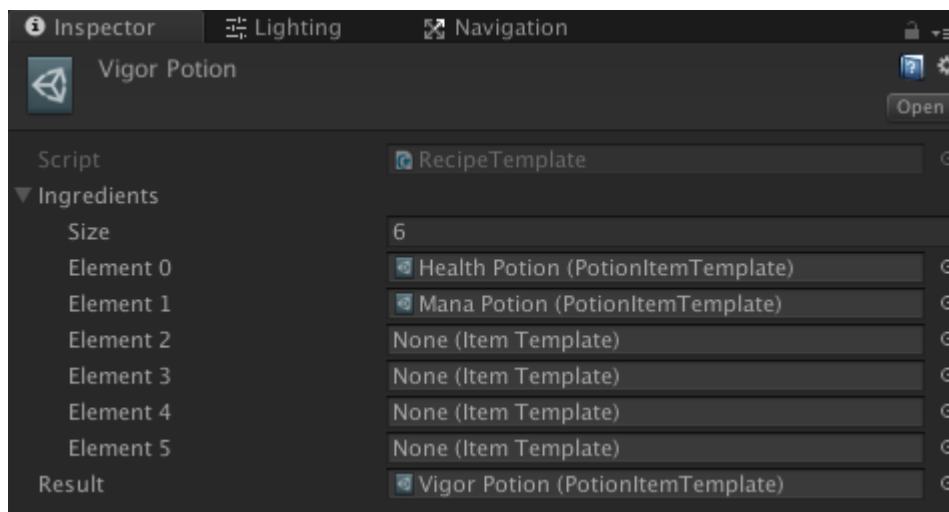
Inspector Lighting Navigation

Vigor Potion

Open

| | |
|---|---|
| Script | RecipeTemplate |
| Ingredients | |
| Size | 6 |
| Element 0 | Health Potion (PotionItemTemplate) |
| Element 1 | Mana Potion (PotionItemTemplate) |
| Element 2 | None (Item Template) |
| Element 3 | None (Item Template) |
| Element 4 | None (Item Template) |
| Element 5 | None (Item Template) |
| Result | Vigor Potion (PotionItemTemplate) |